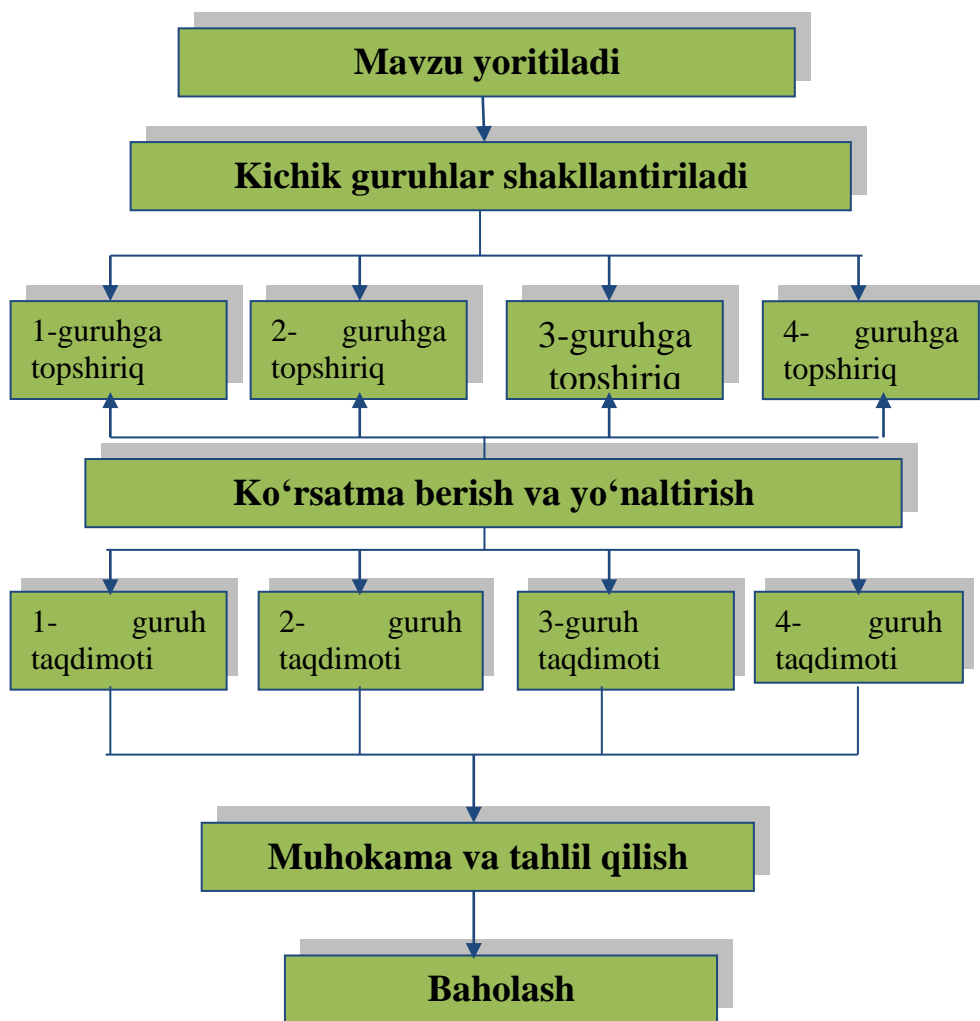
Mavzu yoritiladi

Kichik guruhlar shakllantiriladi

1-guruhga topshiriq

2- guruhga topshiriq

3-guruhga topshiriq

4- guruhga topshiriq

Ko‘rsatma berish va yo‘naltirish

1- guruh taqdimoti

2- guruh taqdimoti

3-guruh taqdimoti

4- guruh taqdimoti

Muhokama va tahlil qilish

Baholash